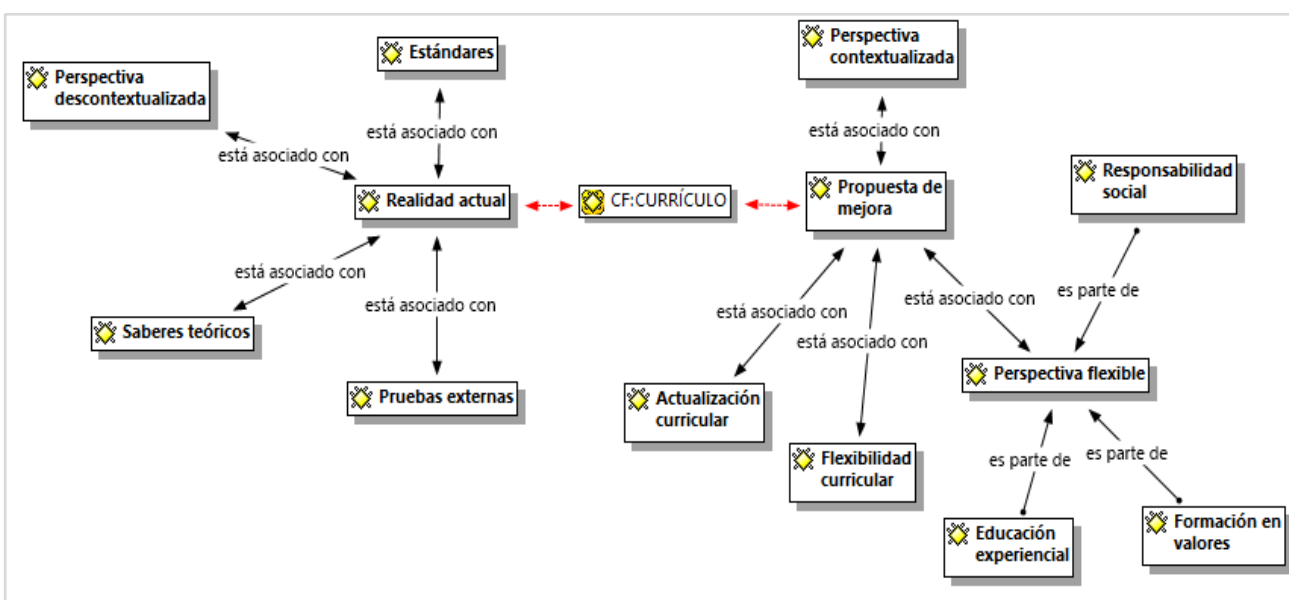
Perspectiva descontextualizada

Estándares

está asociado con

está asociado con

Realidad actual

CF:CURRÍCULO

Perspectiva contextualizada

está asociado con

Propuesta de mejora

Responsabilidad social

está asociado con

está asociado con

Saberes teóricos

Pruebas externas

está asociado con

está asociado con

está asociado con

es parte de

Perspectiva flexible

Actualización curricular

Flexibilidad curricular

es parte de

es parte de

Educación experiencial

Formación en valores